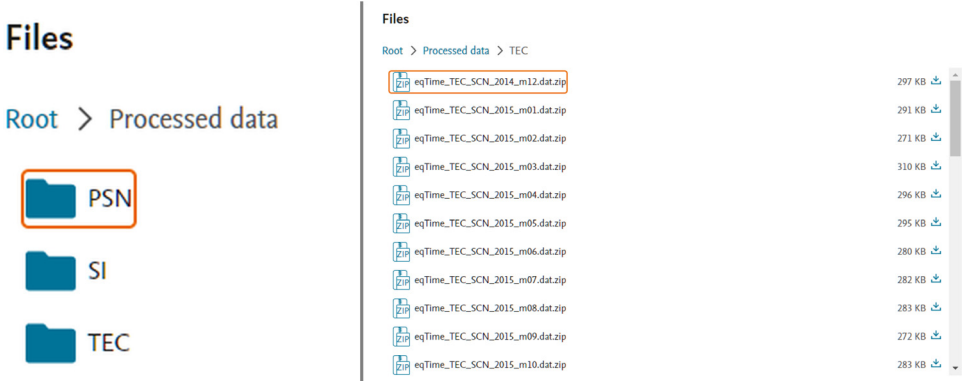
Files

Root > Processed data

PSN

SI

TEC

Files

Root > Processed data > TEC

| | |
|---|---|
| ZIP eqTime_TEC_SCN_2014_m12.dat.zip | 297 KB |
| ZIP eqTime_TEC_SCN_2015_m01.dat.zip | 291 KB |
| ZIP eqTime_TEC_SCN_2015_m02.dat.zip | 271 KB |
| ZIP eqTime_TEC_SCN_2015_m03.dat.zip | 310 KB |
| ZIP eqTime_TEC_SCN_2015_m04.dat.zip | 296 KB |
| ZIP eqTime_TEC_SCN_2015_m05.dat.zip | 295 KB |
| ZIP eqTime_TEC_SCN_2015_m06.dat.zip | 280 KB |
| ZIP eqTime_TEC_SCN_2015_m07.dat.zip | 282 KB |
| ZIP eqTime_TEC_SCN_2015_m08.dat.zip | 283 KB |
| ZIP eqTime_TEC_SCN_2015_m09.dat.zip | 272 KB |
| ZIP eqTime_TEC_SCN_2015_m10.dat.zip | 283 KB |